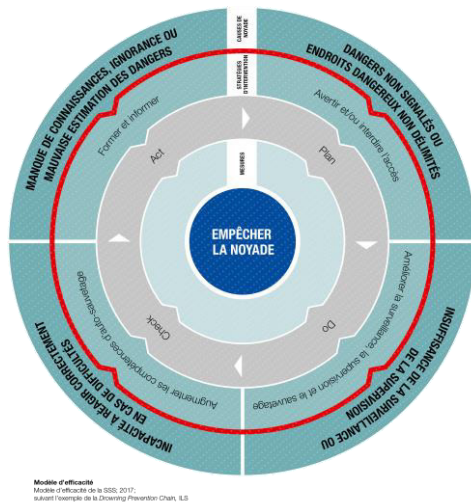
DANGERS DE NOYADE

STRATÉGIE D'INTERVENTION

MESURES

MANQUE DE CONNAISSANCES, IGNORANCE OU MAUVAISE ESTIMATION DES DANGERS

DANGERS NON SIGNALÉS OU ENDROITS DANGEREUX NON DÉLIMITÉS

INSUFFISANCE DE LA SURVEILLANCE OU DE LA SUPERVISION

INCAPACITÉ À RÉAGIR CORRECTEMENT EN CAS DE DIFFICULTÉS

Former et informer

Avertir et/ou interdire l'accès

Améliorer la surveillance, la supervision et le sauvetage

Augmenter les compétences d'auto-sauvetage

Act

Plan

Do

Check

EMPÊCHER LA NOYADE

Modèle d'efficacité
Modèle d'efficacité de la SSS, 2017; suivant l'exemple de la Drowning Prevention Chain, ILS